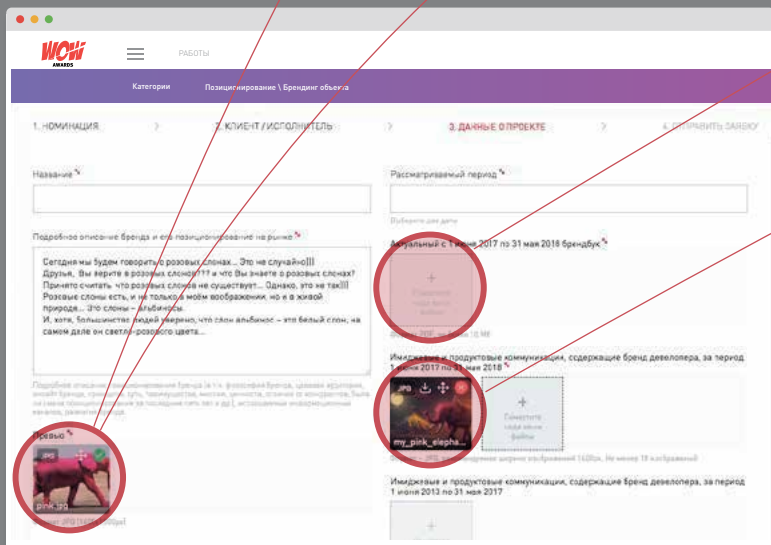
WOW AWARDS

РАБОТЫ

Категории

Позиционирование \ Брендинг объекта

1. НОМИНАЦИЯ

2. КЛИЕНТ / ИСПОЛНИТЕЛЬ

3. ДАННЫЕ О ПРОЕКТЕ

4. ОТПРАВИТЬ ЗАЯВКУ

Название *

Рассматриваемый период *

Выберите две даты

Подробное описание бренда и его позиционирование на рынке *

Сегодня мы будем говорить о розовых слонах... Это не случайно!!!
Друзья, Вы верите в розовых слонов??? и что Вы знаете о розовых слонах?
Принято считать, что розовых слонов не существует... Однако, это не так!!!
Розовые слоны есть, и не только в моём воображении, но и в живой природе... Это слоны – альбиносы.
И, хотя, большинство людей уверено, что слон альбинос – это белый слон, на самом деле он светло-розового цвета...

Актуальный с 1 июня 2017 по 31 мая 2018 брендбук *

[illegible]

Имиджевые и продуктовые коммуникации, содержащие бренд девелопера, за период 1 июня 2017 по 31 мая 2018 *

JPG

my_pink_elepha...

Перетяните сюда файлы

Превью *

JPG

pink.jpg

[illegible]

Имиджевые и продуктовые коммуникации, содержащие бренд девелопера, за период 1 июня 2013 по 31 мая 2017